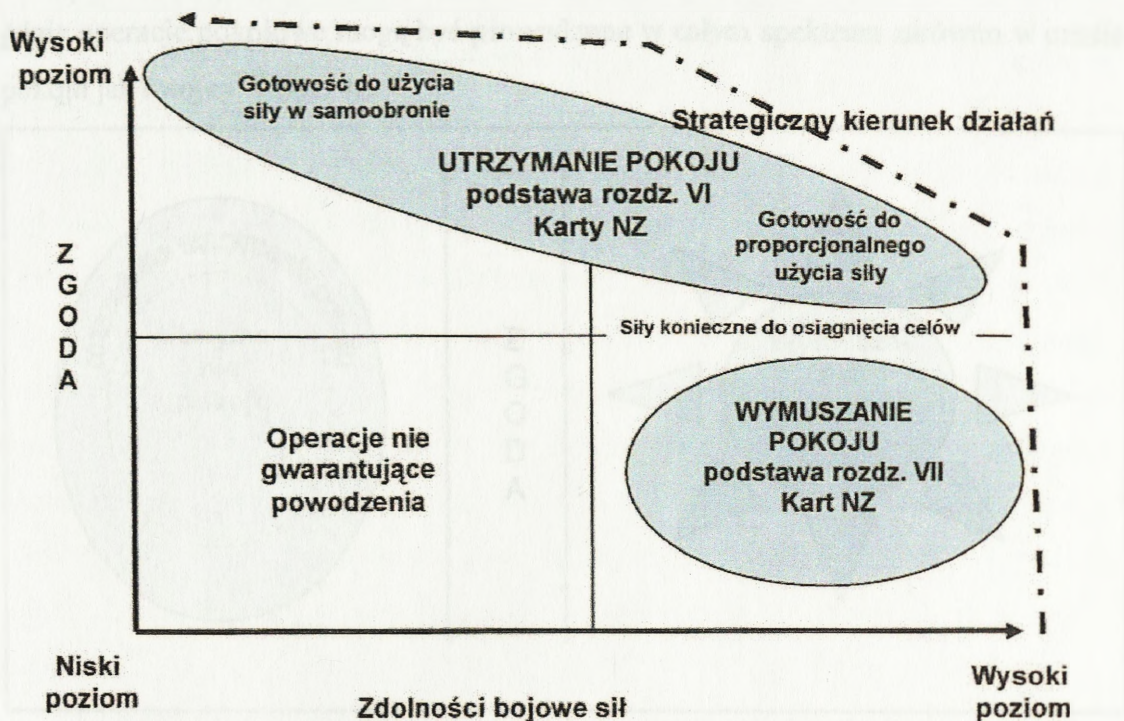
Wysoki poziom

Gotowość do użycia siły w samoobronie

Strategiczny kierunek działań

UTRZYMANIE POKOJU
podstawa rozdz. VI
Karty NZ

Gotowość do proporcjonalnego użycia siły

Z
G
O
D
A

Siły konieczne do osiągnięcia celów

Operacje nie gwarantujące powodzenia

WYMUSZANIE POKOJU
podstawa rozdz. VII
Kart NZ

Niski poziom

Zdolności bojowe sił

Wysoki poziom